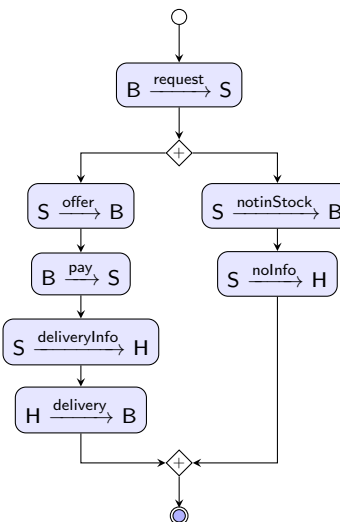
$B \xrightarrow{\text{request}} S$

$S \xrightarrow{\text{offer}} B$

$B \xrightarrow{\text{pay}} S$

$S \xrightarrow{\text{deliveryInfo}} H$

$H \xrightarrow{\text{delivery}} B$

$S \xrightarrow{\text{notinStock}} B$

$S \xrightarrow{\text{noInfo}} H$